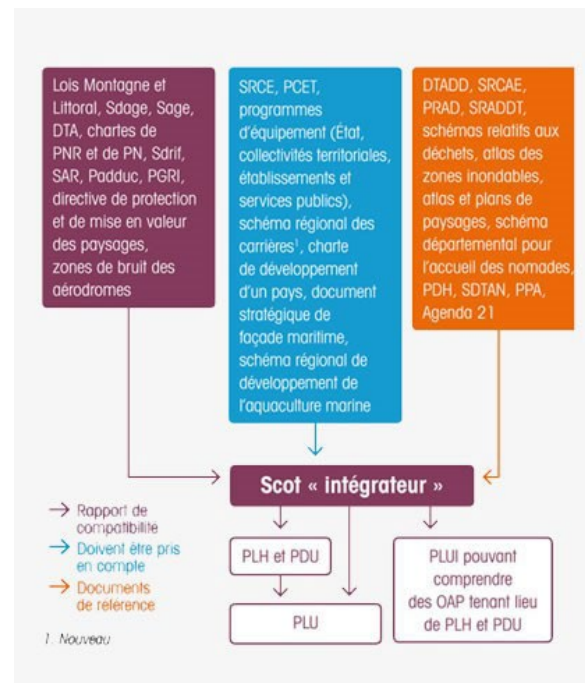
Lois Montagne et Littoral, Sdage, Sage, DTA, chartes de PNR et de PN, Sdrif, SAR, Padduc, PGRI, directive de protection et de mise en valeur des paysages, zones de bruit des aérodromes

SRCE, PCET, programmes d'équipement (État, collectivités territoriales, établissements et services publics), schéma régional des carrières¹, charte de développement d'un pays, document stratégique de façade maritime, schéma régional de développement de l'aquaculture marine

DTADD, SRCAE, PRAD, SRADDT, schémas relatifs aux déchets, atlas des zones inondables, atlas et plans de paysages, schéma départemental pour l'accueil des nomades, PDH, SDTAN, PPA, Agenda 21

Scot « intégrateur »

Rapport de compatibilité
Doivent être pris en compte
Documents de référence

PLH et PDU

PLUI pouvant comprendre des OAP tenant lieu de PLH et PDU

PLU

1. Nouveau